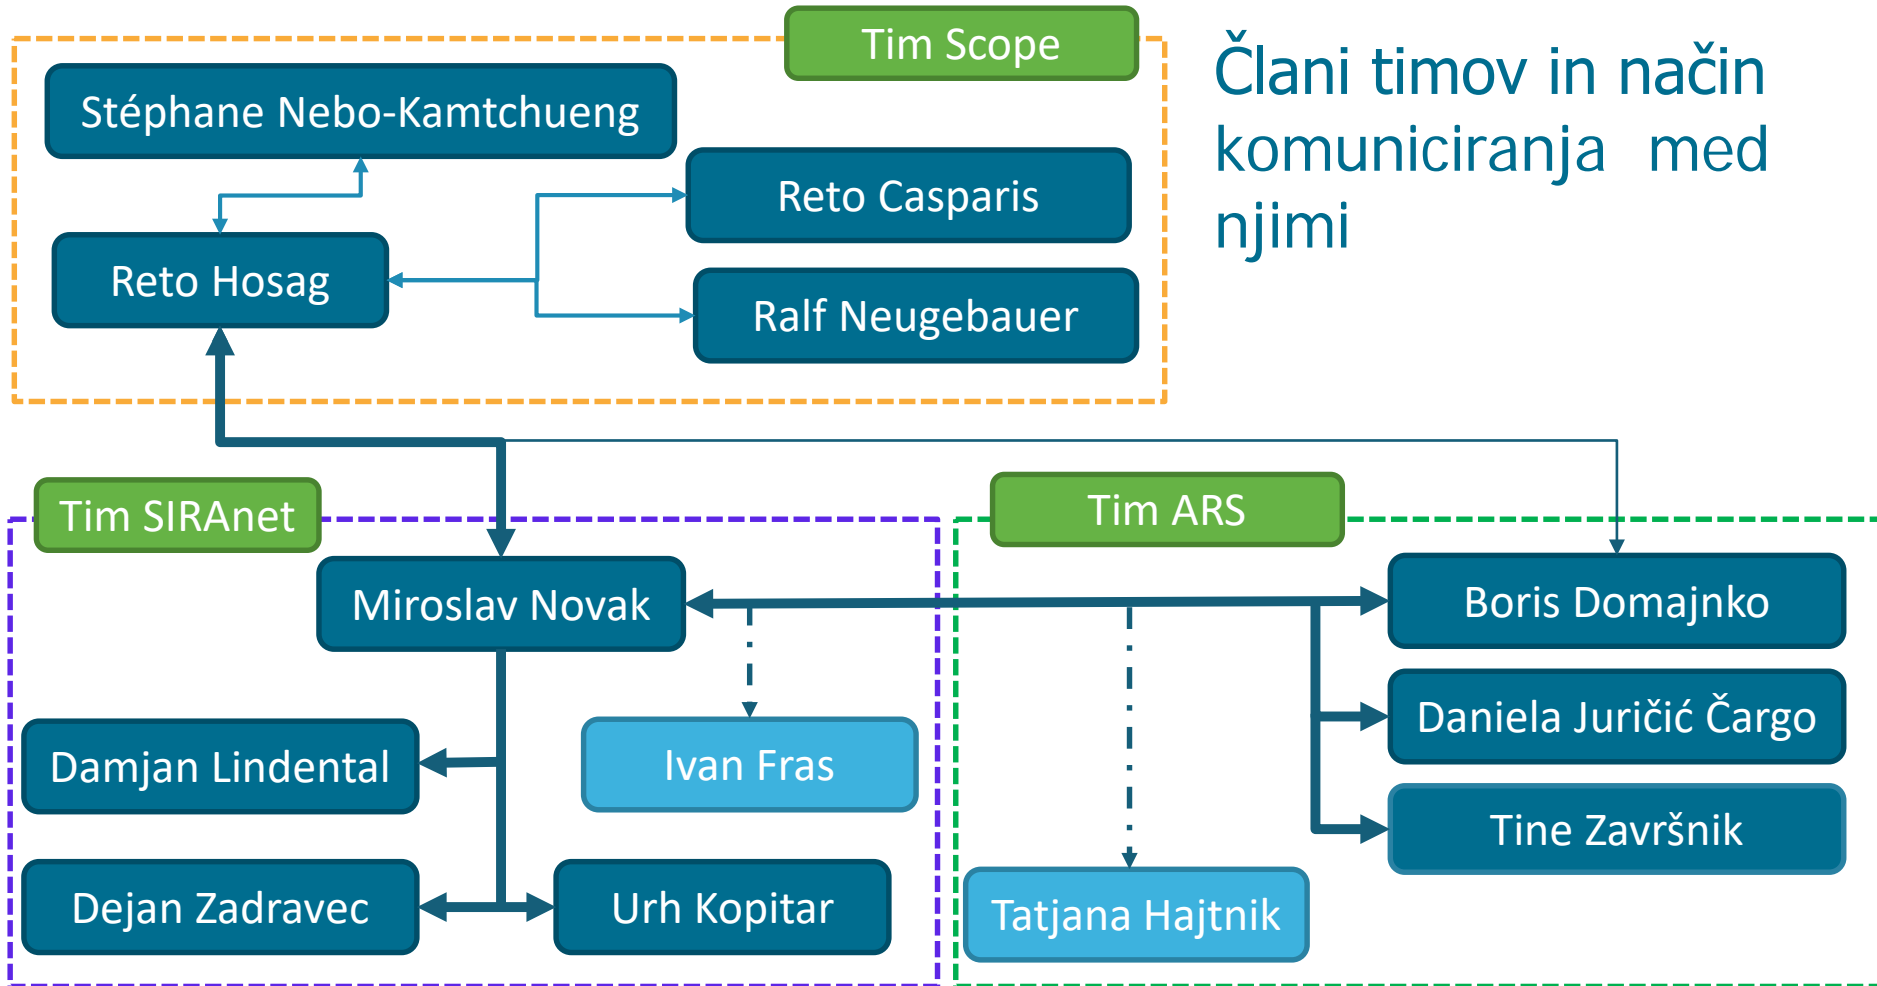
Tim Scope

Stéphane Nebo-Kamtchueng

Reto Casparis

Reto Hosag

Ralf Neugebauer

Člani timov in način komuniciranja med njimi

Tim SIRAnet

Tim ARS

Miroslav Novak

Boris Domajnko

Daniela Juričić Čargo

Damjan Lindental

Ivan Fras

Tine Završnik

Dejan Zadravec

Urh Kopitar

Tatjana Hajtnik